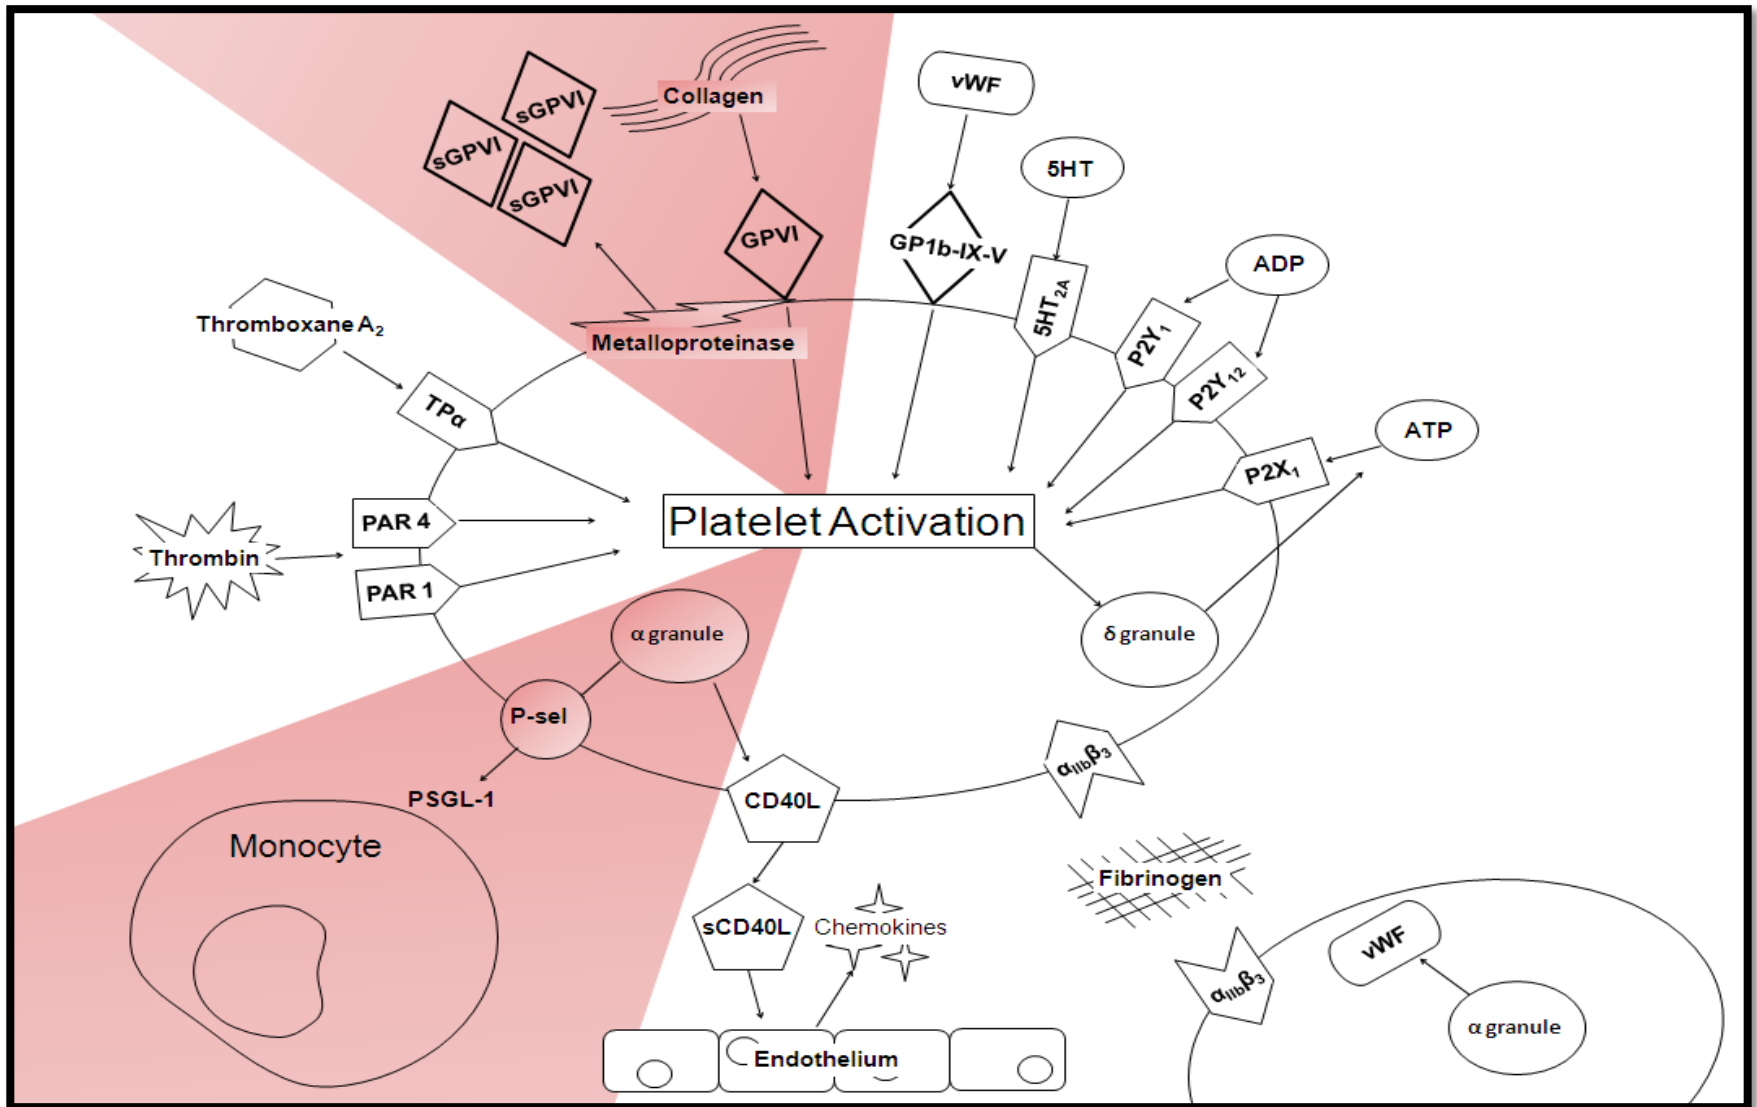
sGPVI
sGPVI
sGPVI
Collagen
GPVI
vWF
5HT
GP1b-IX-V
$5HT_{2A}$
ADP
$P2Y_1$
$P2Y_{12}$
Thromboxane $A_2$
Metalloproteinase
$TP\alpha$
ATP
$P2X_1$
PAR 4
Thrombin
Platelet Activation
PAR 1
α granule
δ granule
P-sel
$\alpha_{IIb}\beta_3$
PSGL-1
CD40L
Monocyte
Fibrinogen
sCD40L
Chemokines
vWF
$\alpha_{IIb}\beta_3$
α granule
Endothelium